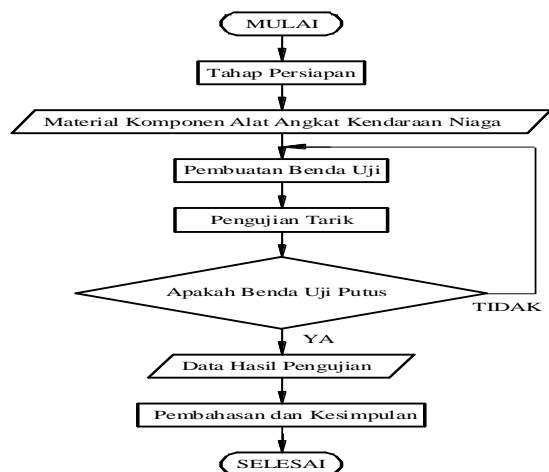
MULAI

Tahap Persiapan

Material Komponen Alat Angkat Kendaraan Niaga

Pembuatan Benda Uji

Pengujian Tarik

Apakah Benda Uji Putus

TIDAK

YA

Data Hasil Pengujian

Pembahasan dan Kesimpulan

SELESAI